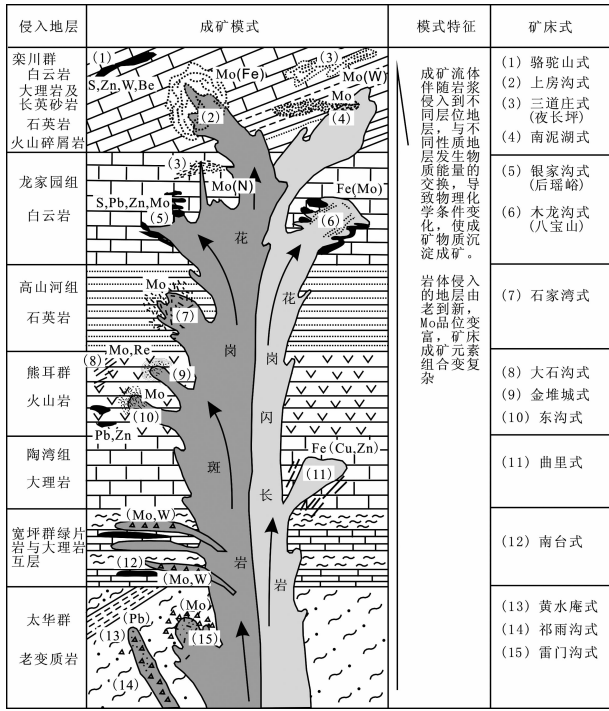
| 侵入地层 | 成矿模式 | 模式特征 | 矿床式 |
|---|---|---|---|
| 栾川群 白云岩 大理岩及长英砂岩 石英岩 火山碎屑岩 | (1) S,Zn,W,Be  Mo(Fe) (2)  (3) Mo(W)  Mo (4) | 成矿流体伴随岩浆侵入到不同层位地层，与不同性质地层发生物质能量的交换，导致物理化学条件变化，使成矿物质沉淀成矿。 | (1) 骆驼山式 (2) 上房沟式 (3) 三道庄式(夜长坪) (4) 南泥湖式 |
| 龙家园组 白云岩 | (3) Mo(N) S,Pb,Zn,Mo (5)  Fe(Mo) (6) 花 | | (5) 银家沟式(后瑶峪) (6) 木龙沟式(八宝山) |
| 高山河组 石英岩 | Mo (7)  花 | 岩体侵入的地层由老到新，Mo品位变富，矿床成矿元素组合变复杂 | (7) 石家湾式 |
| 熊耳群 火山岩 | (8) Mo,Re (9) Mo (10) Pb,Zn  岗  岗 闪 | | (8) 大石沟式 (9) 金堆城式 (10) 东沟式 |
| 陶湾组 大理岩 | 斑  Fe (Cu,Zn) (11) 长 | | (11) 曲里式 |
| 宽坪群绿片岩与大理岩互层 | (Mo,W) (12) (Mo,W) 岩  岩 | | (12) 南台式 |
| 太华群 老变质岩 | (Pb) (Mo) (13) (15) (14) | | (13) 黄水庵式 (14) 祁雨沟式 (15) 雷门沟式 |